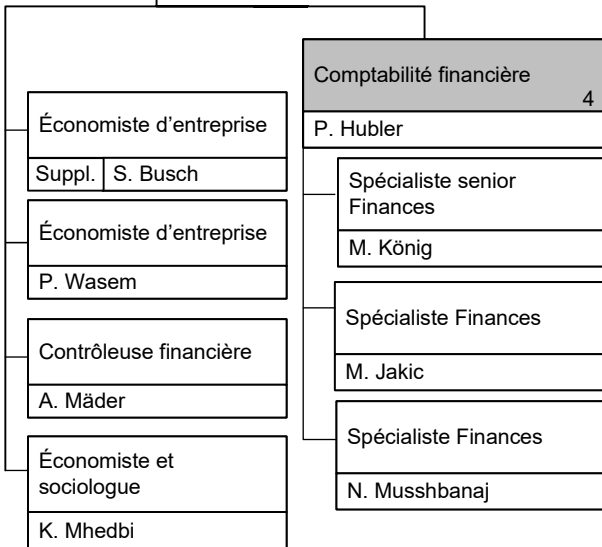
Économiste d'entreprise

Suppl. S. Busch

Économiste d'entreprise

P. Wasem

Contrôleuse financière

A. Mäder

Économiste et sociologue

K. Mhedbi

Comptabilité financière
4

P. Hubler

Spécialiste senior Finances

M. König

Spécialiste Finances

M. Jakic

Spécialiste Finances

N. Musshbanaj